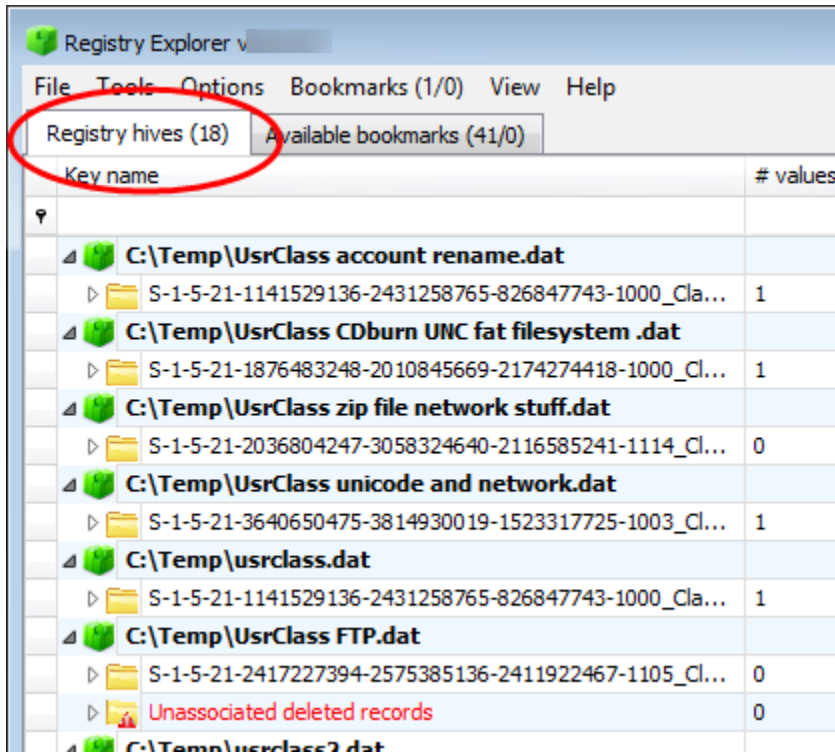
Registry Explorer v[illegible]

File Tools Options Bookmarks (1/0) View Help

Registry hives (18) Available bookmarks (41/0)

| Key name | # values |
|---|---|
| C:\Temp\UsrClass account rename.dat | |
| S-1-5-21-1141529136-2431258765-826847743-1000_Cla... | 1 |
| C:\Temp\UsrClass CDburn UNC fat filesystem .dat | |
| S-1-5-21-1876483248-2010845669-2174274418-1000_Cl... | 1 |
| C:\Temp\UsrClass zip file network stuff.dat | |
| S-1-5-21-2036804247-3058324640-2116585241-1114_Cl... | 0 |
| C:\Temp\UsrClass unicode and network.dat | |
| S-1-5-21-3640650475-3814930019-1523317725-1003_Cl... | 1 |
| C:\Temp\usrclass.dat | |
| S-1-5-21-1141529136-2431258765-826847743-1000_Cla... | 1 |
| C:\Temp\UsrClass FTP.dat | |
| S-1-5-21-2417227394-2575385136-2411922467-1105_Cl... | 0 |
| Unassociated deleted records | 0 |
| C:\Temp\usrclass2.dat | |